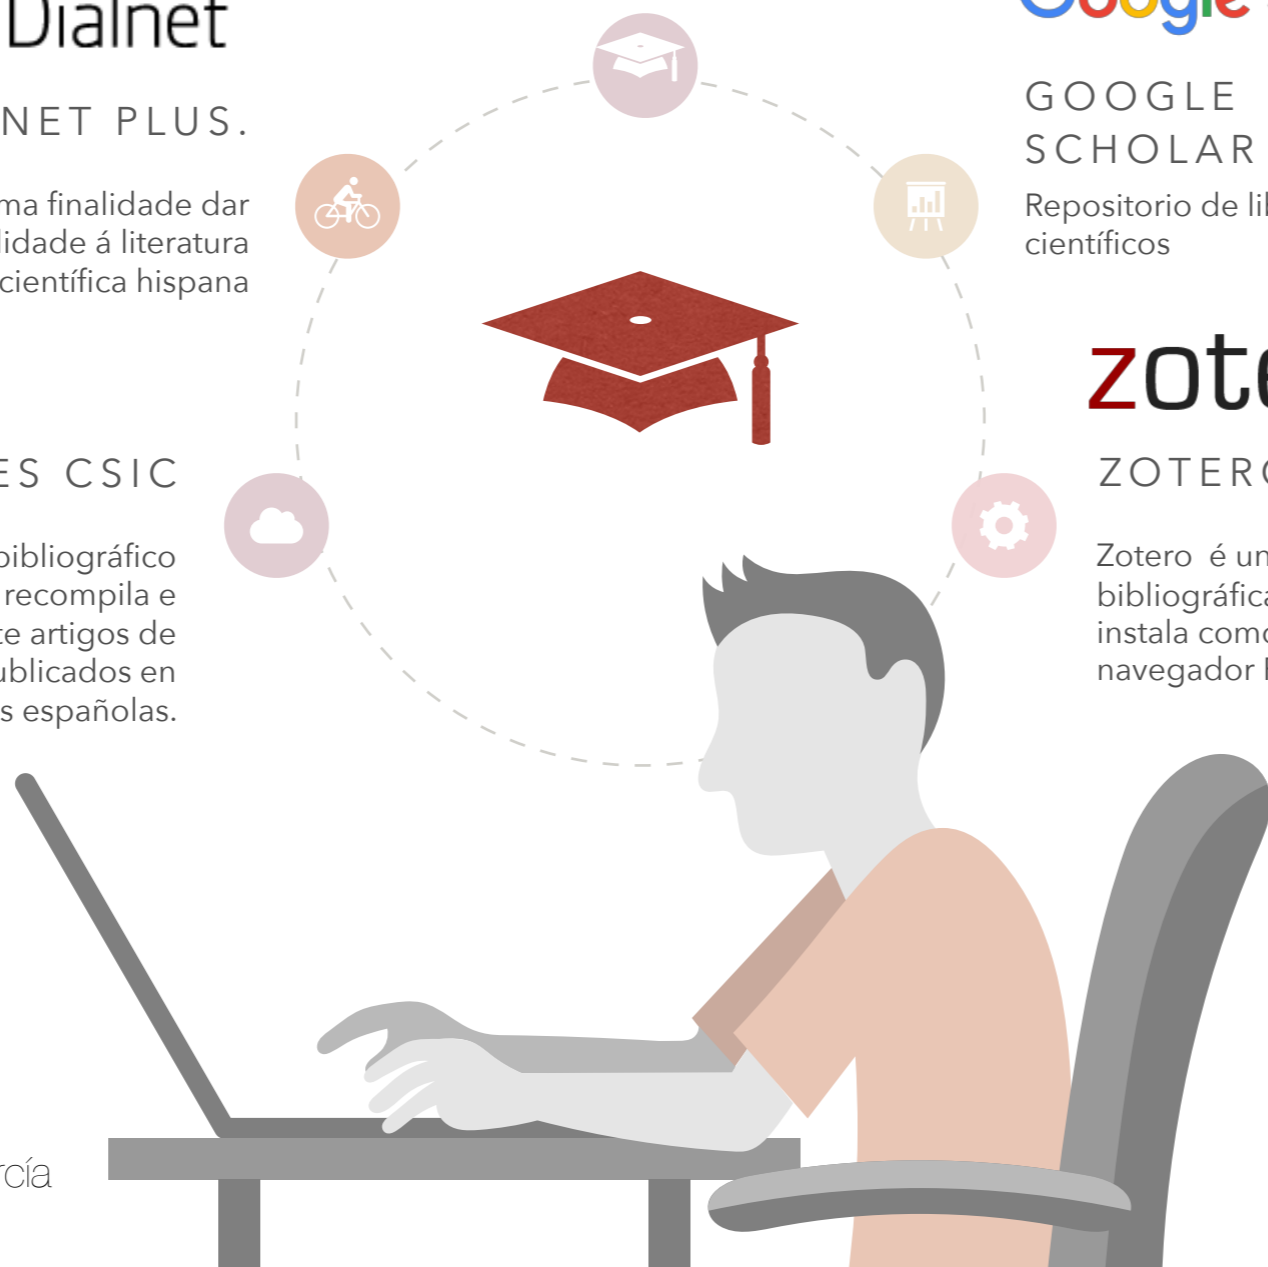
Dialnet

NET PLUS.

ma finalidade dar lidade á literatura científica hispana

Google

GOOGLE SCHOLAR

Repositorio de li científicos

zote

ZOTER

Zotero é un bibliográfica instala como navegador

ES CSIC

bibliográfico recompila e te artigos de ublicados en s españolas.

rcía